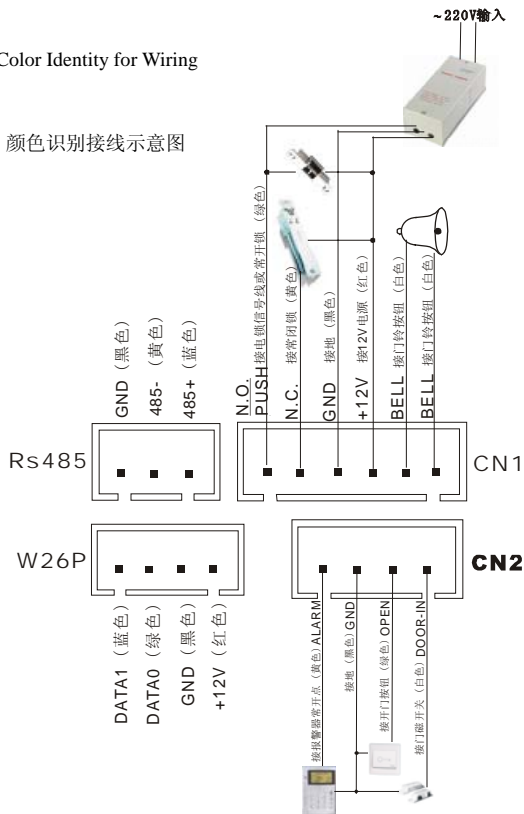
~220V输入

Color Identity for Wiring

颜色识别接线示意图

GND（黑色）
485-（黄色）
485+（蓝色）

N.O.
PUSH 接电锁信号线或常开锁（绿色）
N.C. 接常闭锁（黄色）
GND 接地（黑色）
+12V 接12V电源（红色）
BELL 接门铃按钮（白色）
BELL 接门铃按钮（白色）

Rs485

CN1

W26P

CN2

DATA1（蓝色）
DATA0（绿色）
GND（黑色）
+12V（红色）

接报警器常开点（黄色）ALARM
接地（黑色）GND
接开门按钮（绿色）OPEN
接门磁开关（白色）DOOR-IN